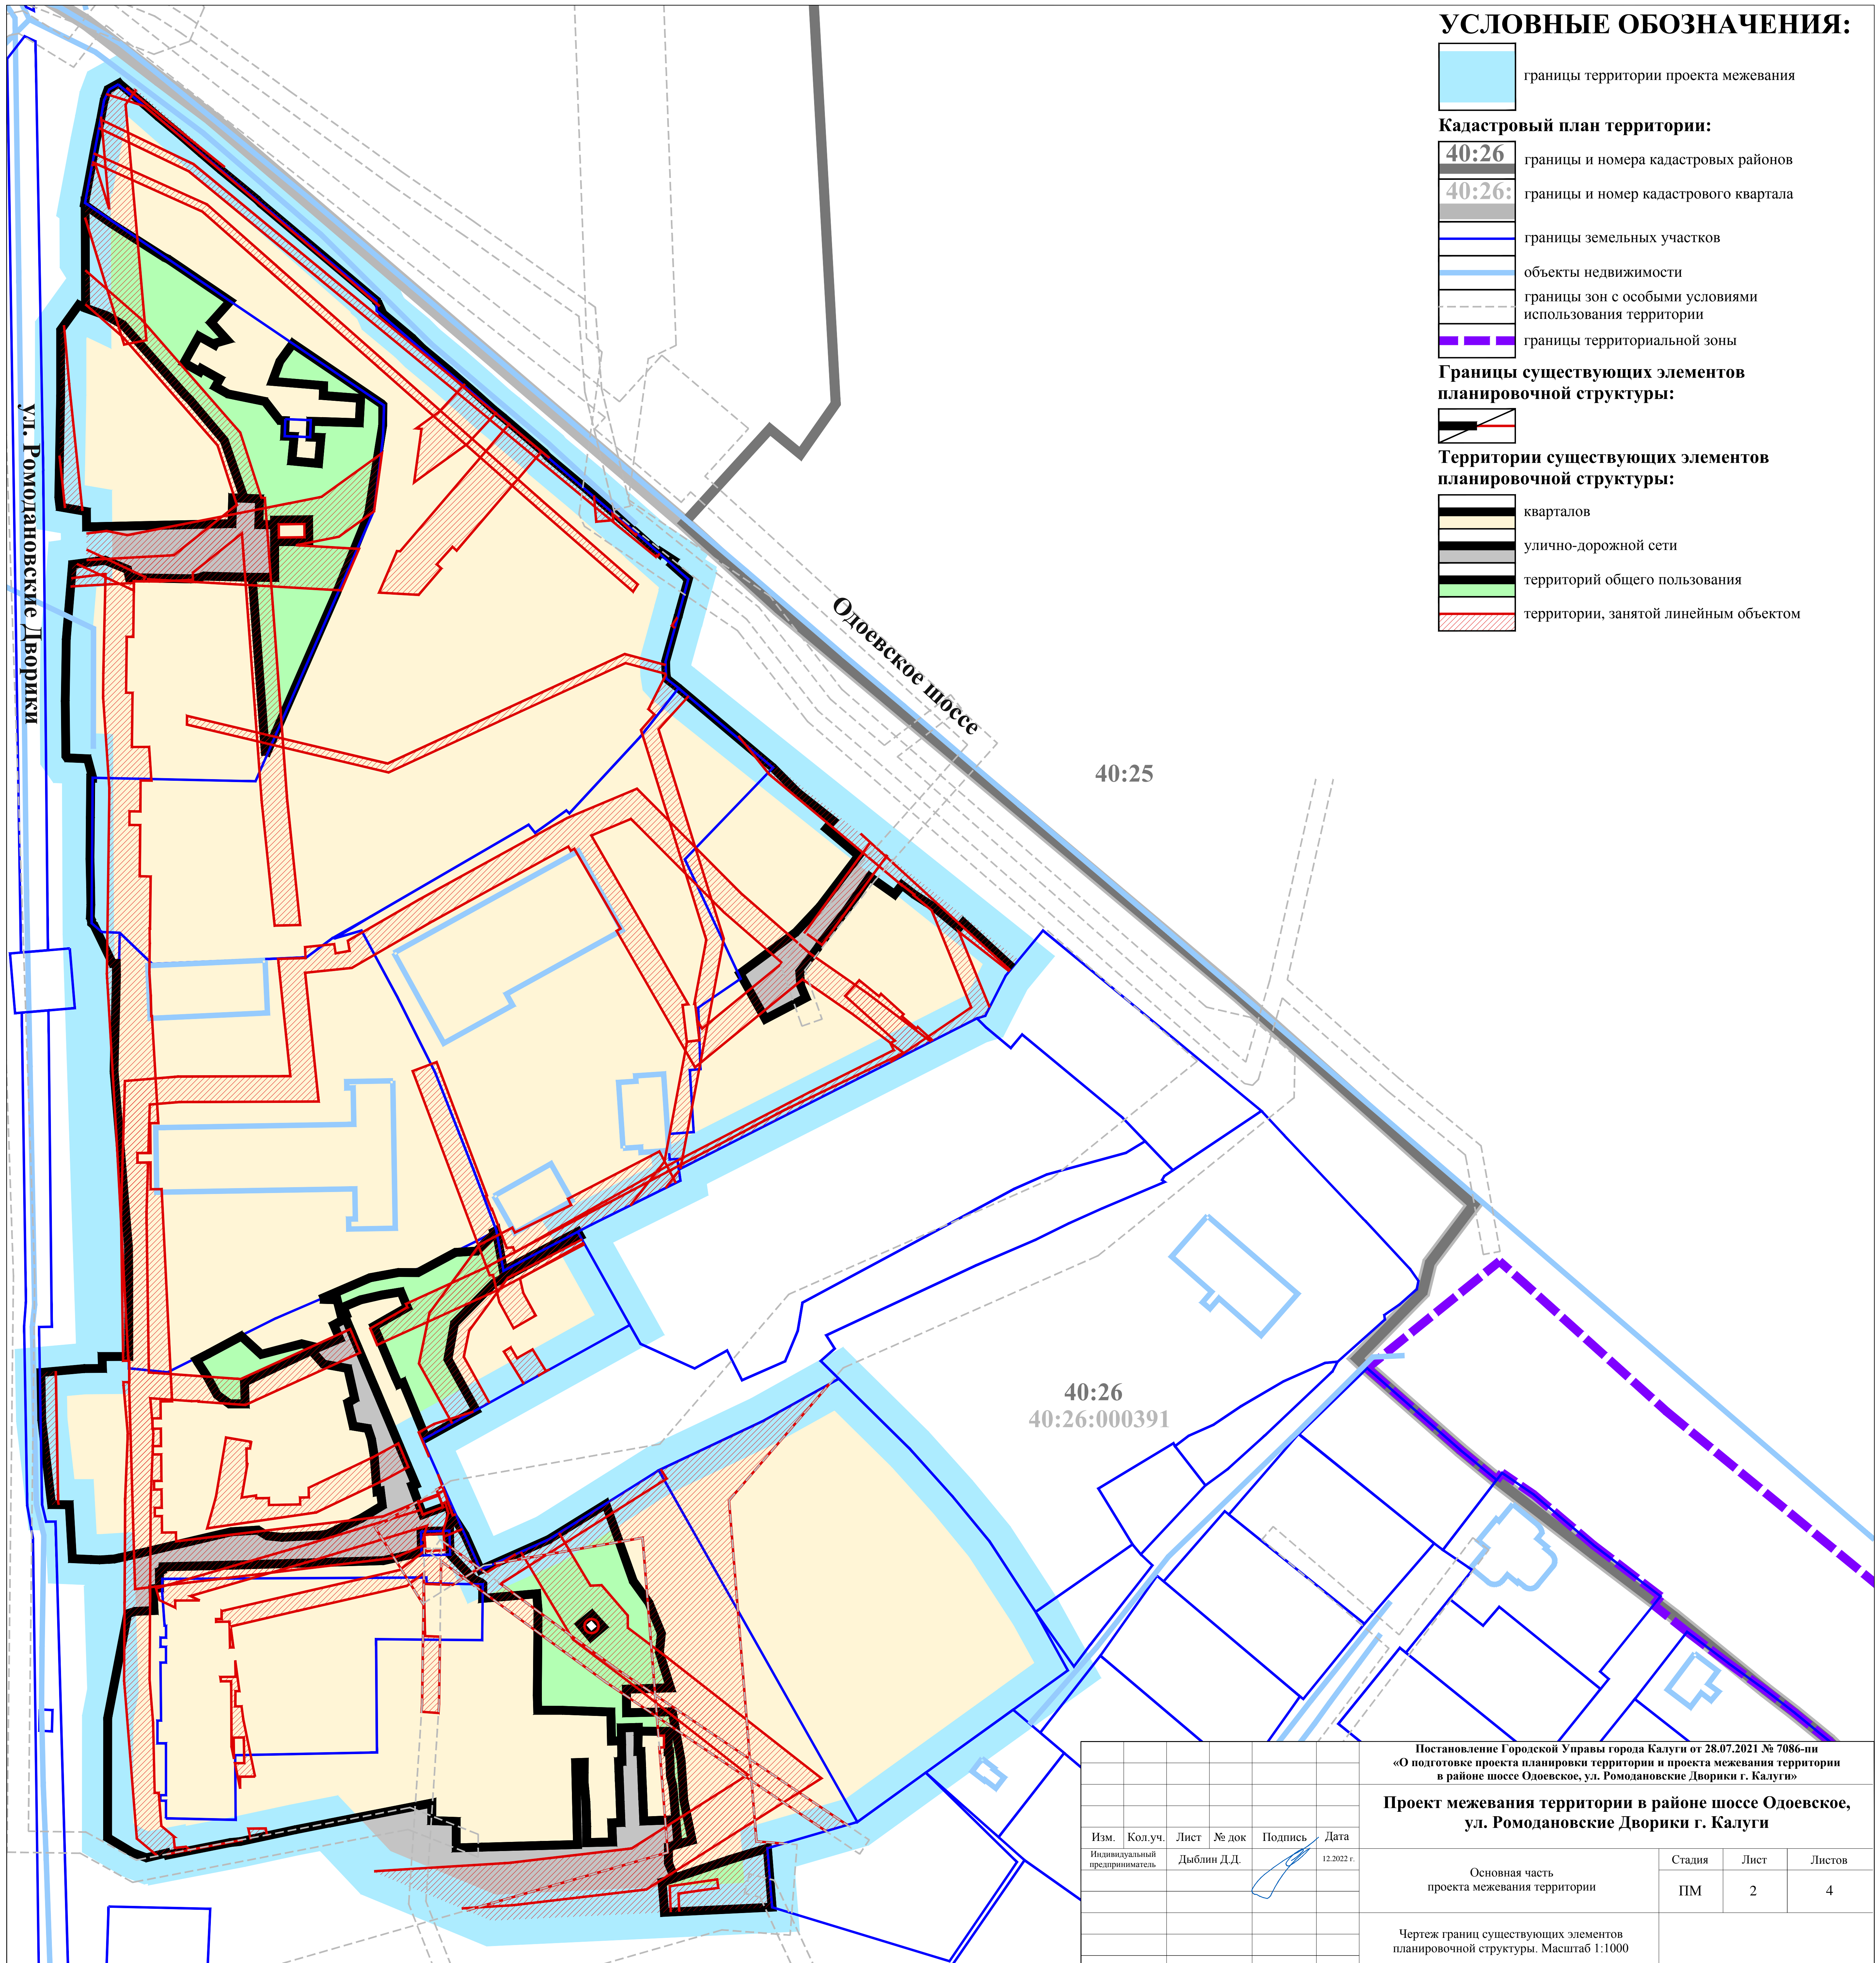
УСЛОВНЫЕ ОБОЗНАЧЕНИЯ:

границы территории проекта межевания

Кадастровый план территории:

40:26 границы и номера кадастровых районов

40:26: границы и номер кадастрового квартала

границы земельных участков

объекты недвижимости

границы зон с особыми условиями использования территории

границы территориальной зоны

Границы существующих элементов планировочной структуры:

Территории существующих элементов планировочной структуры:

кварталов

улично-дорожной сети

территорий общего пользования

территории, занятой линейным объектом

ул. Ромодановские Дворики

Одоевское шоссе

40:25

40:26
40:26:000391

Постановление Городской Управы города Калуги от 28.07.2021 № 7086-пи «О подготовке проекта планировки территории и проекта межевания территории в районе шоссе Одоевское, ул. Ромодановские Дворики г. Калуги»

Проект межевания территории в районе шоссе Одоевское, ул. Ромодановские Дворики г. Калуги

| Изм. | Кол.уч. | Лист | № док | Подпись | Дата |
|---|---|---|---|---|---|
| Индивидуальный предприниматель | | Дыблин Д.Д. | | | 12.2022 г. |

Основная часть проекта межевания территории

| Стадия | Лист | Листов |
|---|---|---|
| ПМ | 2 | 4 |

Чертеж границ существующих элементов планировочной структуры. Масштаб 1:1000